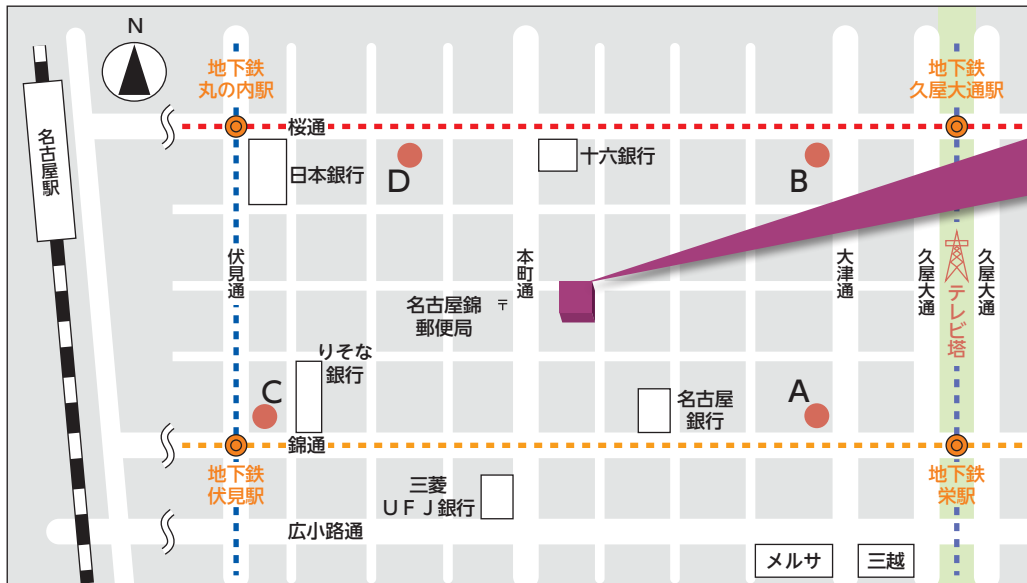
N

名古屋駅

地下鉄
丸の内駅

地下鉄
久屋大通駅

桜通

日本銀行

D

十六銀行

B

伏見通

本町通

大津通

久屋大通

久屋大通

テレビ塔

名古屋錦
郵便局
〒

りそな
銀行

C

A

名古屋
銀行

錦通

地下鉄
伏見駅

地下鉄
栄駅

三菱
ＵＦＪ銀行

広小路通

メルサ

三越